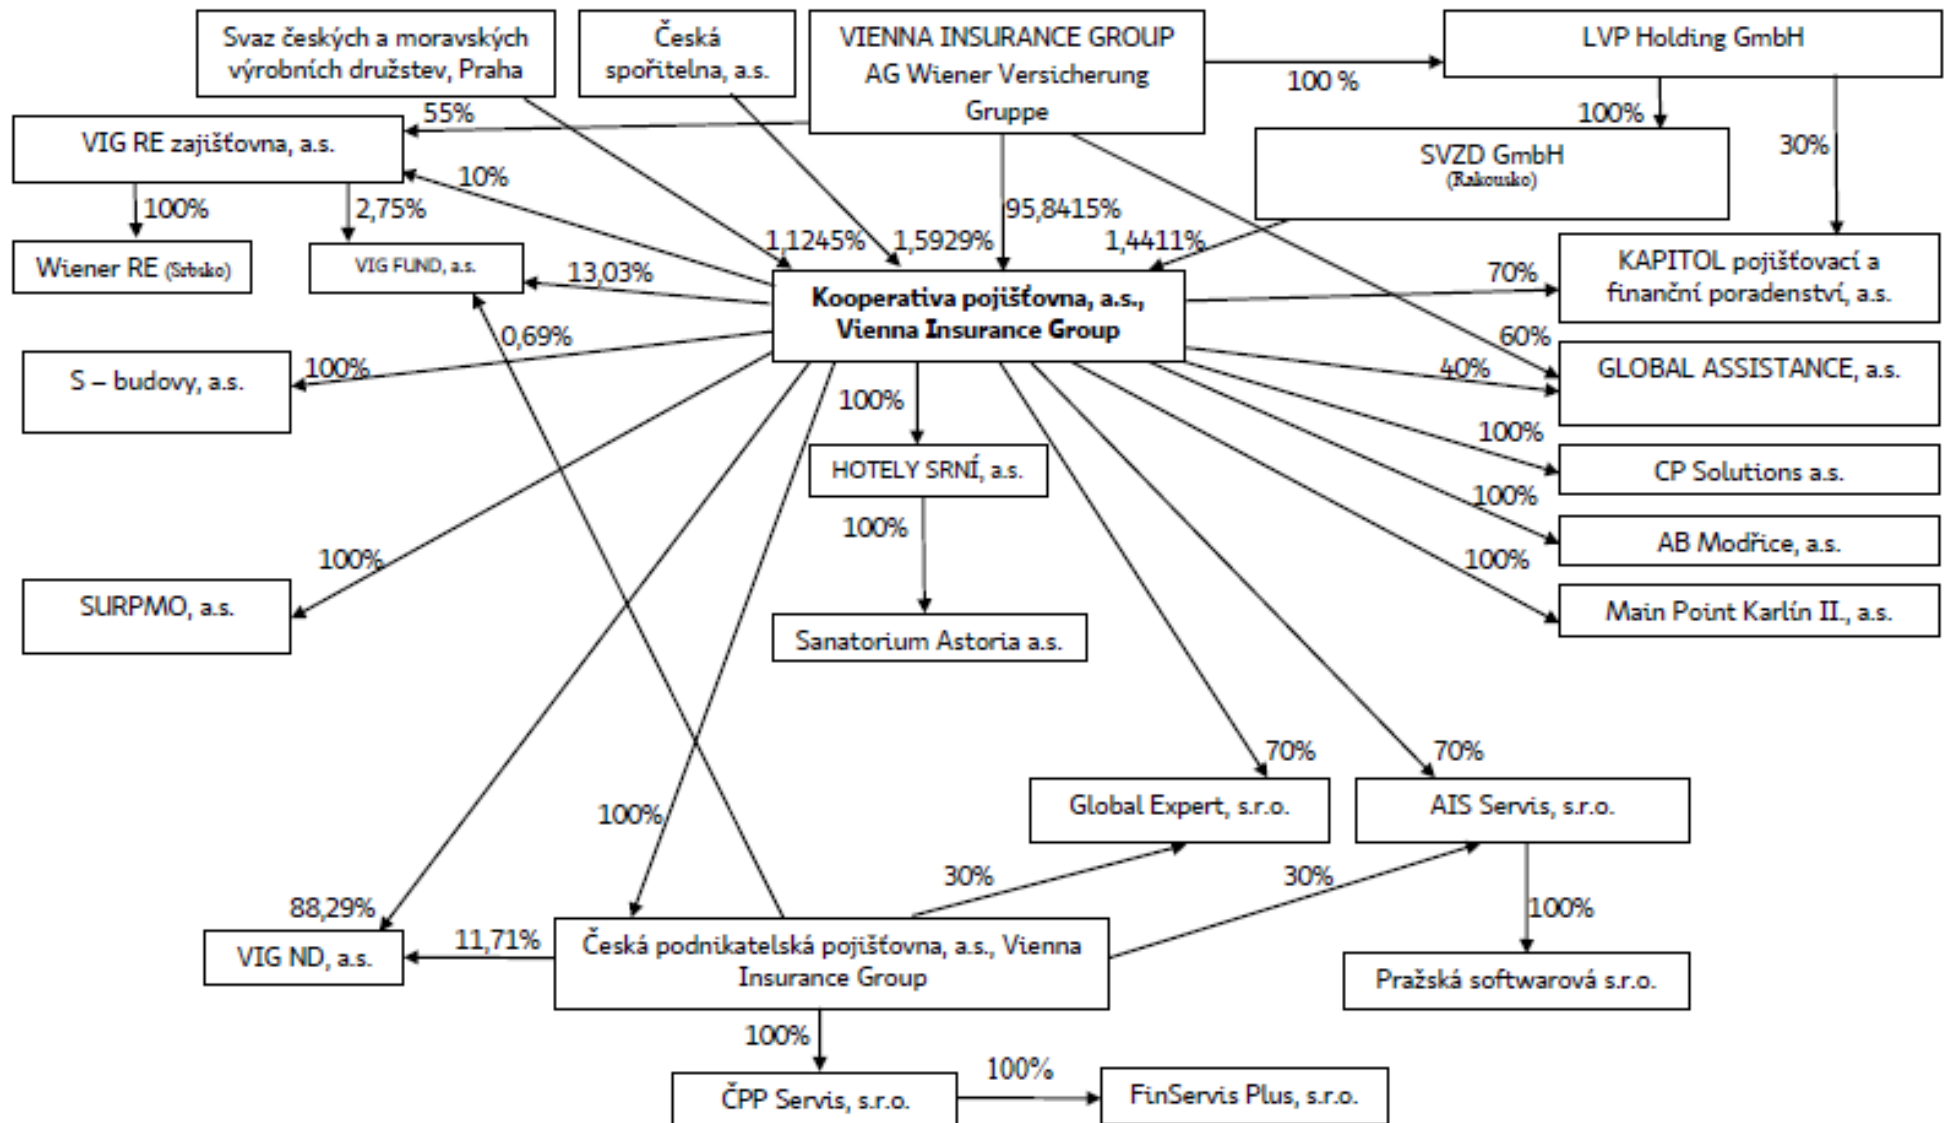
Svaz českých a moravských výrobních družstev, Praha

Česká spořitelna, a.s.

VIENNA INSURANCE GROUP AG Wiener Versicherung Gruppe

100 %

LVP Holding GmbH

55%

VIG RE zajišťovna, a.s.

100%

SVZD GmbH (Rakousko)

30%

10%

100%

2,75%

1,1245%

1,5929%

95,8415%

1,4411%

Wiener RE (Srbsko)

VIG FUND, a.s.

13,03%

Kooperativa pojišťovna, a.s., Vienna Insurance Group

70%

KAPITOL pojišťovací a finanční poradenství, a.s.

0,69%

60%

S – budovy, a.s.

100%

40%

GLOBAL ASSISTANCE, a.s.

100%

100%

HOTELY SRNÍ, a.s.

CP Solutions a.s.

100%

100%

AB Modřice, a.s.

100%

100%

SURPMO, a.s.

Main Point Karlín II., a.s.

Sanatorium Astoria a.s.

70%

70%

Global Expert, s.r.o.

AIS Servis, s.r.o.

100%

30%

30%

100%

88,29%

11,71%

VIG ND, a.s.

Česká podnikatelská pojišťovna, a.s., Vienna Insurance Group

Pražská softwarová s.r.o.

100%

100%

ČPP Servis, s.r.o.

FinServis Plus, s.r.o.